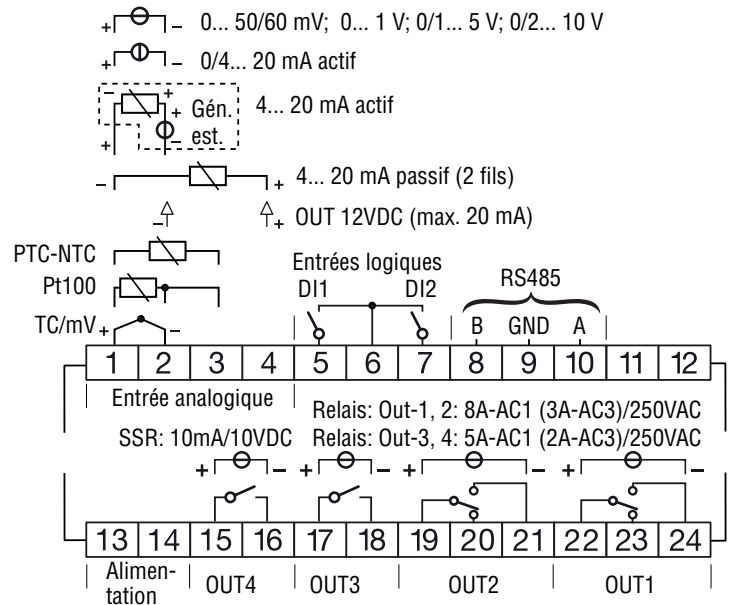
+ – 0... 50/60 mV; 0... 1 V; 0/1... 5 V; 0/2... 10 V

+ – 0/4... 20 mA actif

– + + Gén. est. – 4... 20 mA actif

– + 4... 20 mA passif (2 fils)

– + OUT 12VDC (max. 20 mA)

PTC-NTC

Pt100

TC/mV + –

Entrées logiques

DI1 DI2

RS485

B GND A

| 1 | 2 | 3 | 4 | 5 | 6 | 7 | 8 | 9 | 10 | 11 | 12 |
|---|---|---|---|---|---|---|---|---|---|---|---|

Entrée analogique

Relais: Out-1, 2: 8A-AC1 (3A-AC3)/250VAC

SSR: 10mA/10VDC

Relais: Out-3, 4: 5A-AC1 (2A-AC3)/250VAC

+ – + – + – + –

| 13 | 14 | 15 | 16 | 17 | 18 | 19 | 20 | 21 | 22 | 23 | 24 |
|---|---|---|---|---|---|---|---|---|---|---|---|

Alimentation OUT4 OUT3 OUT2 OUT1